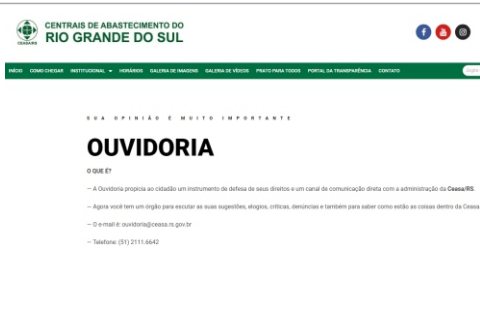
CEASARS

CENTRAIS DE ABASTECIMENTO DO
RIO GRANDE DO SUL

INÍCIO COMO CHEGAR INSTITUCIONAL HORÁRIOS GALERIA DE IMAGENS GALERIA DE VÍDEOS PRATO PARA TODOS PORTAL DA TRANSPARÊNCIA CONTATO

SUA OPINIÃO É MUITO IMPORTANTE

OUVIDORIA

O QUE É?

— A Ouvidoria propicia ao cidadão um instrumento de defesa de seus direitos e um canal de comunicação direta com a administração da Ceasa/RS.

— Agora você tem um órgão para escutar as suas sugestões, elogios, críticas, denúncias e também para saber como estão as coisas dentro da Ceasa

— O e-mail é: ouvidoria@ceasa.rs.gov.br

— Telefone: (51) 2111.6642